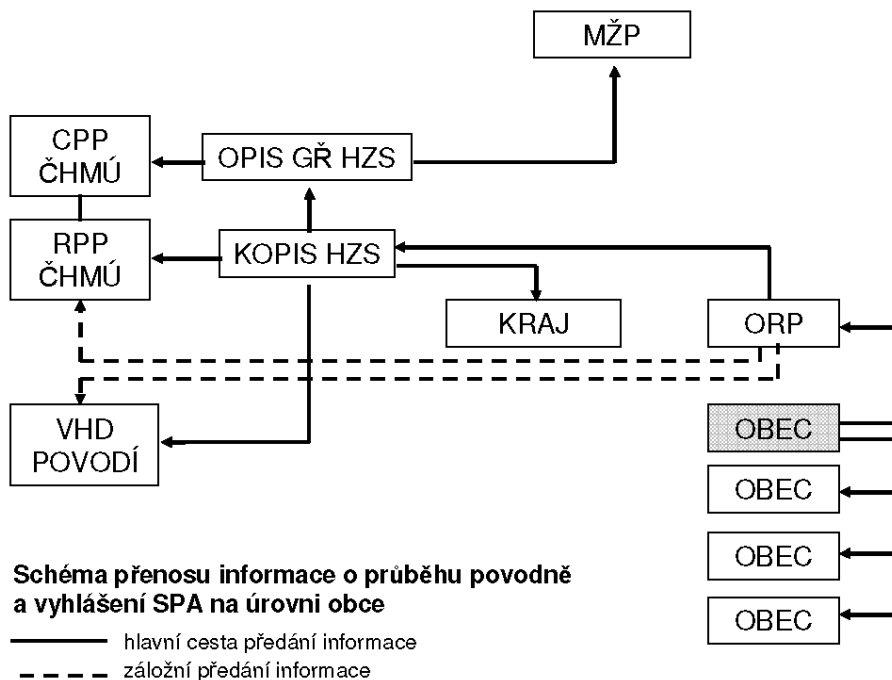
MŽP

CPP ČHMÚ

OPIS GŘ HZS

RPP ČHMÚ

KOPIS HZS

KRAJ

ORP

VHD POVODÍ

OBEC

OBEC

OBEC

OBEC

**Schéma přenosu informace o průběhu povodně a vyhlášení SPA na úrovni obce**

hlavní cesta předání informace

záložní předání informace